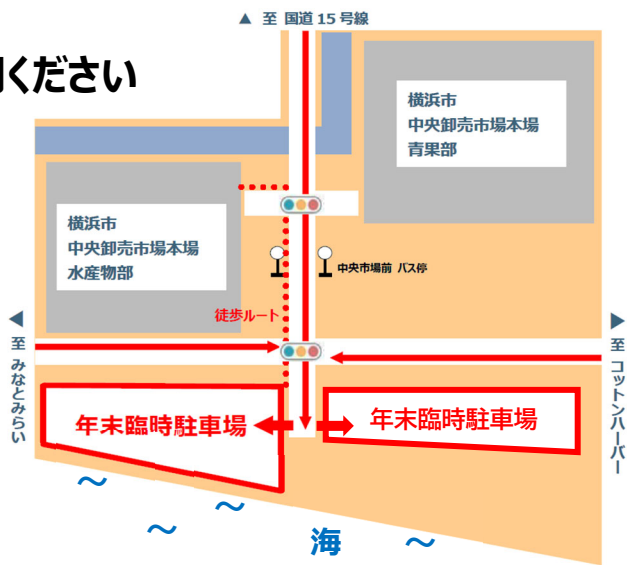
▲ 至 国道 15 号線

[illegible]ください

横浜市
中央卸売市場本場
青果部

横浜市
中央卸売市場本場
水産物部

中央市場前 バス停

徒歩ルート

◀ 至 みなとみらい

▶ 至 コットンハーバー

年末臨時駐車場

年末臨時駐車場

海